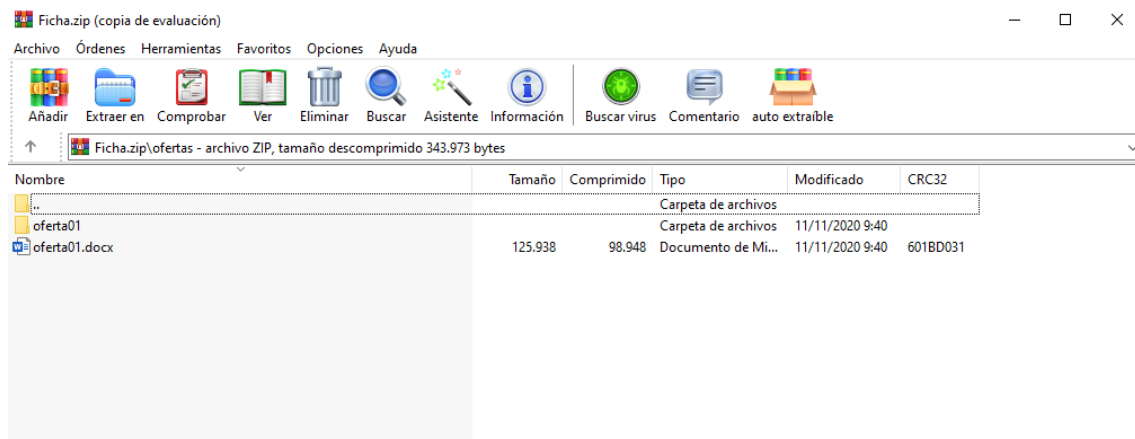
Ficha.zip (copia de evaluación)

Archivo Órdenes Herramientas Favoritos Opciones Ayuda

Añadir Extraer en Comprobar Ver Eliminar Buscar Asistente Información Buscar virus Comentario auto extraíble

Ficha.zip\ofertas - archivo ZIP, tamaño descomprimido 343.973 bytes

| Nombre | Tamaño | Comprimido | Tipo | Modificado | CRC32 |
|---|---|---|---|---|---|
| .. | | | Carpeta de archivos | | |
| oferta01 | | | Carpeta de archivos | 11/11/2020 9:40 | |
| oferta01.docx | 125.938 | 98.948 | Documento de Mi... | 11/11/2020 9:40 | 601BD031 |